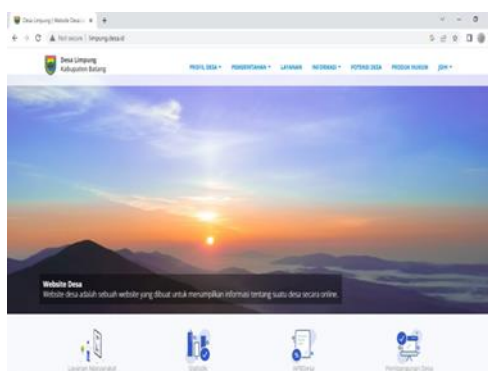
Desa Limpung | Website Desa

Not secure | limpung.desa.id

Desa Limpung
Kabupaten Batang

PROFIL DESA ▾ PEMERINTAHAN ▾ LAYANAN INFORMASI ▾ POTENSI DESA PRODUK HUKUM IDM ▾

Website Desa
Website desa adalah sebuah website yang dibuat untuk menampilkan informasi tentang suatu desa secara online.

Layanan Masyarakat
Statistik
APBDesa
Pembangunan Desa